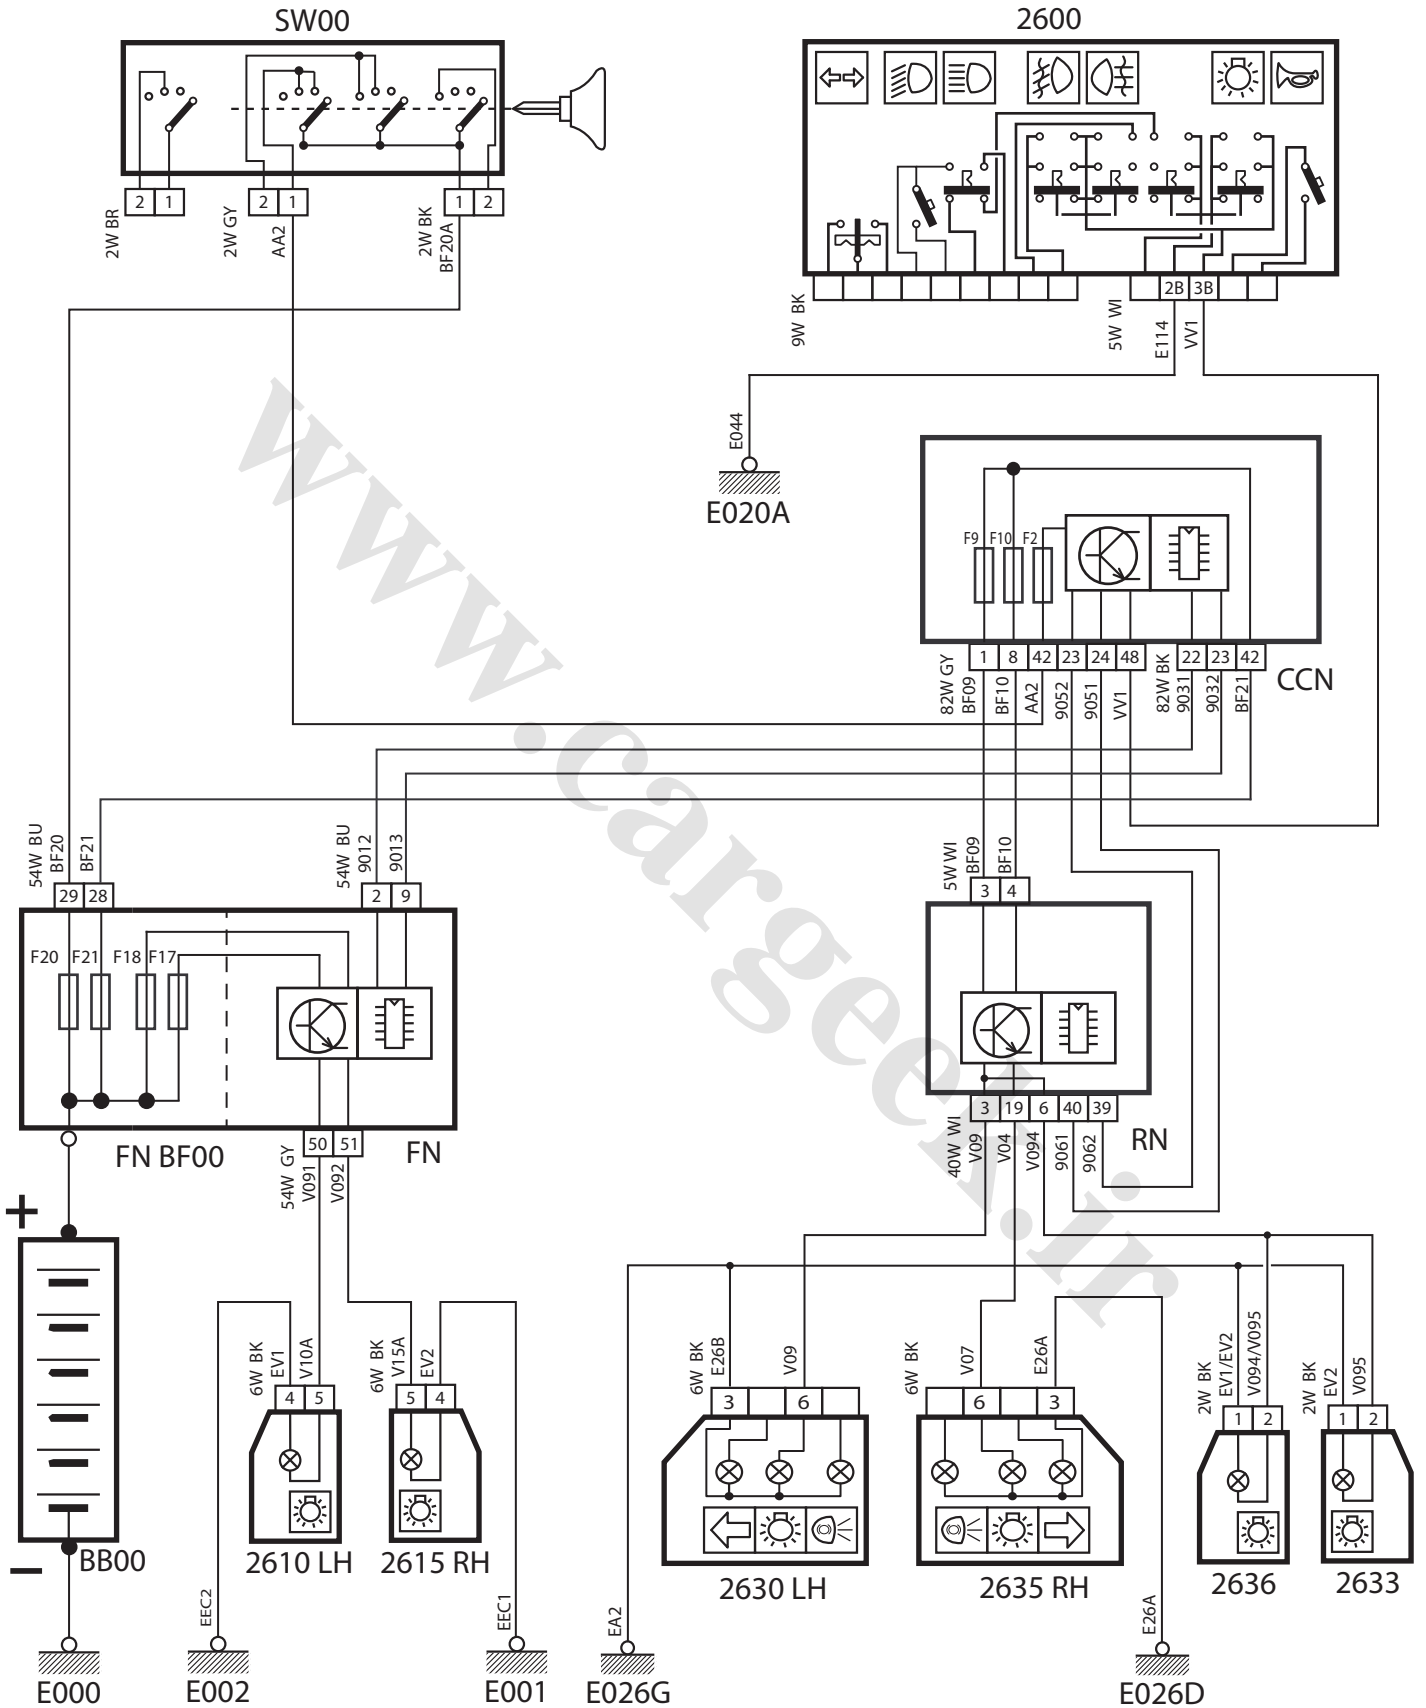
SW00

2600

2 1
2W BR
2 1
2W GY
AA2
1 2
2W BK
BF20A

9W BK
2B 3B
5W WI
E114
VV1

E044
E020A

F9 F10 F2
1 8 42 23 24 48 22 23 42
82W GY
BF09
BF10
AA2
9052
9051
VV1
82W BK
9031
9032
BF21
CCN

54W BU
BF20
BF21
29 28
54W BU
9012
9013
2 9
F20 F21 F18 F17
FN BF00
50 51
FN
54W GY
V091
V092

5W WI
BF09
BF10
3 4
3 19 6 40 39
RN
40W WI
V09
V04
V094
9061
9062

+
−
BB00
E000

6W BK
EV1
V10A
4 5
2610 LH
EEC2
E002

6W BK
V15A
EV2
5 4
2615 RH
EEC1
E001

EA2
E026G
6W BK
E26B
V09
3 6
2630 LH

6W BK
V07
E26A
6 3
2635 RH
E26A
E026D

2W BK
EV1/EV2
V094/V095
1 2
2636

2W BK
EV2
V095
1 2
2633

www.cargeek.ir